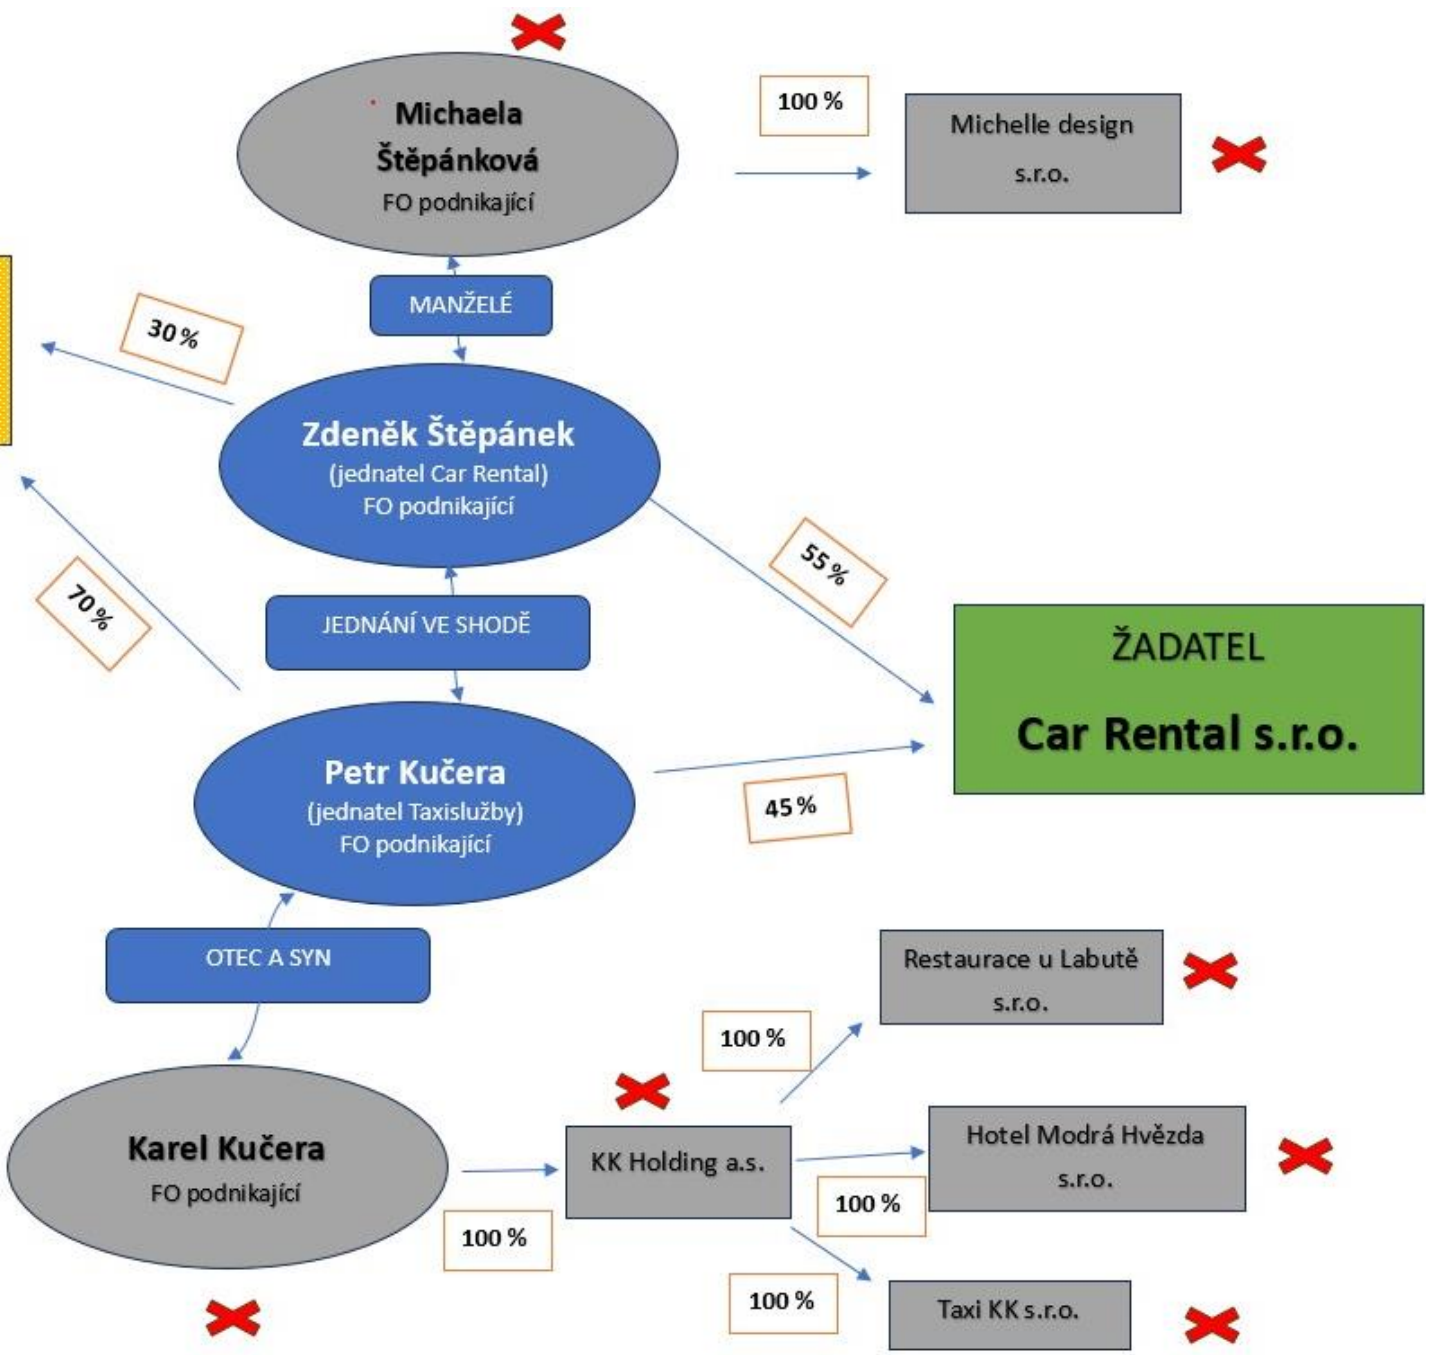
Michaela Štěpánková
FO podnikající

100 %

Michelle design s.r.o.

MANŽELÉ

30 %

Zdeněk Štěpánek
(jednatel Car Rental)
FO podnikající

55 %

JEDNÁNÍ VE SHODĚ

70 %

ŽADATEL

Car Rental s.r.o.

Petr Kučera
(jednatel Taxislužby)
FO podnikající

45 %

OTEC A SYN

Restaurace u Labutě s.r.o.

100 %

Karel Kučera
FO podnikající

KK Holding a.s.

Hotel Modrá Hvězda s.r.o.

100 %

100 %

100 %

Taxi KK s.r.o.